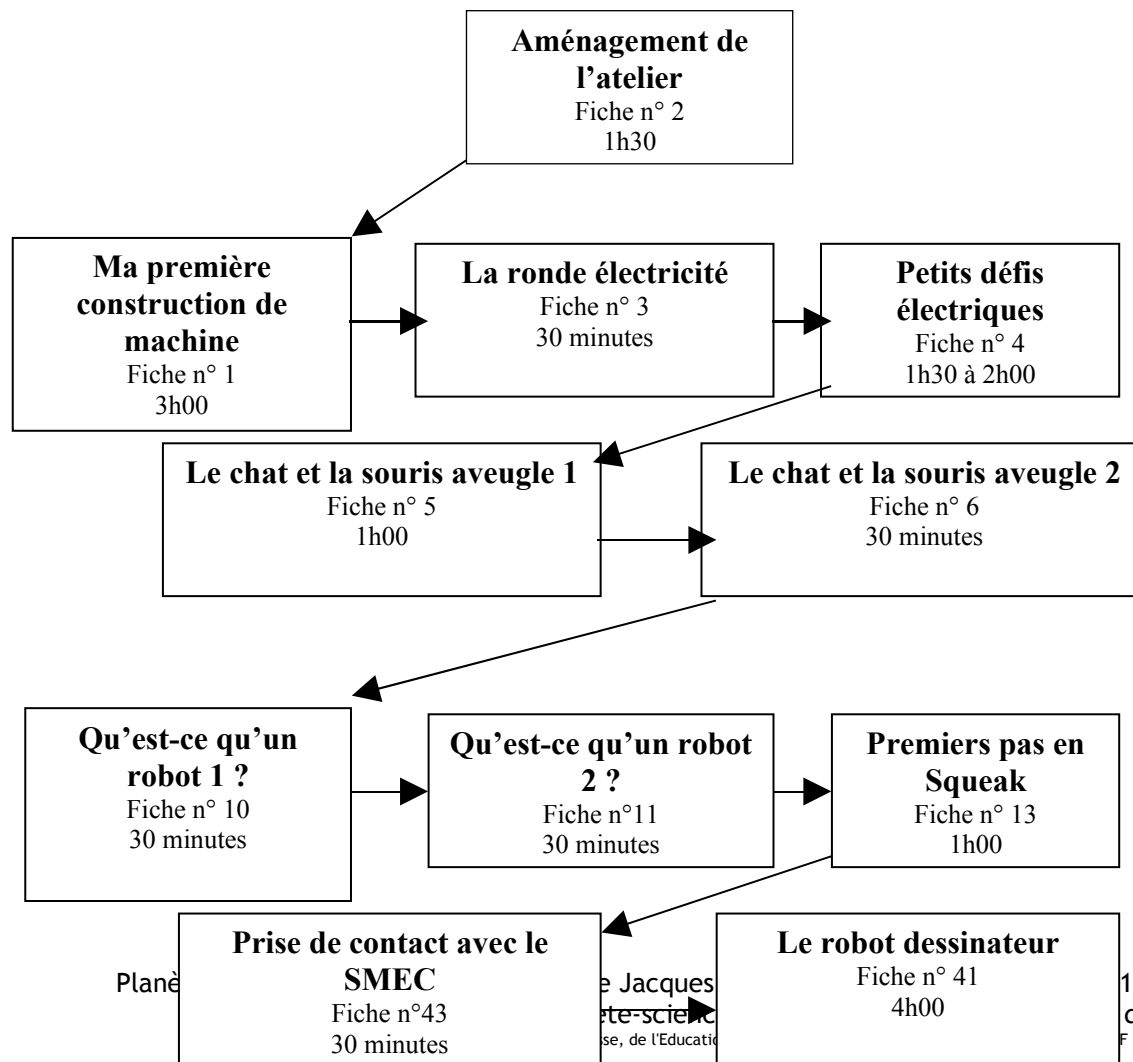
Aménagement de l'atelier
Fiche n° 2
1h30

Ma première construction de machine
Fiche n° 1
3h00

La ronde électricité
Fiche n° 3
30 minutes

Petits défis électriques
Fiche n° 4
1h30 à 2h00

Le chat et la souris aveugle 1
Fiche n° 5
1h00

Le chat et la souris aveugle 2
Fiche n° 6
30 minutes

Qu'est-ce qu'un robot 1 ?
Fiche n° 10
30 minutes

Qu'est-ce qu'un robot 2 ?
Fiche n°11
30 minutes

Premiers pas en Squeak
Fiche n° 13
1h00

Prise de contact avec le SMEC
Fiche n°43
30 minutes

Le robot dessinateur
Fiche n° 41
4h00

Planè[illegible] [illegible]e Jacques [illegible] 1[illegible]
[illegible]ete-scienc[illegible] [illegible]
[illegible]se, de l'Educatio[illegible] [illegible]F